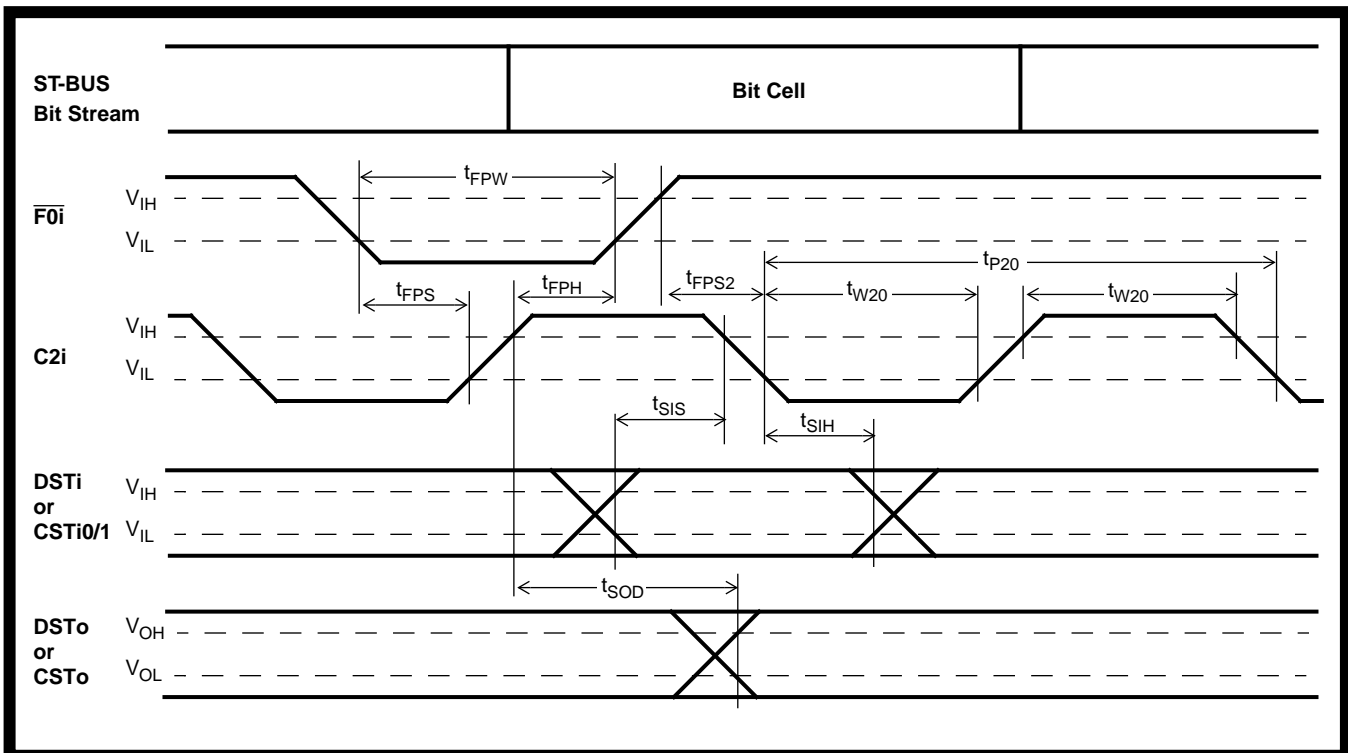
ST-BUS Bit Stream

Bit Cell

$\overline{F0i}$

$V_{IH}$

$V_{IL}$

$t_{FPW}$

$t_{P20}$

$t_{FPS}$

$t_{FPH}$

$t_{FPS2}$

$t_{W20}$

$t_{W20}$

C2i

$V_{IH}$

$V_{IL}$

$t_{SIS}$

$t_{SIH}$

DSTi or CSTi0/1

$V_{IH}$

$V_{IL}$

$t_{SOD}$

DSTo or CSTo

$V_{OH}$

$V_{OL}$